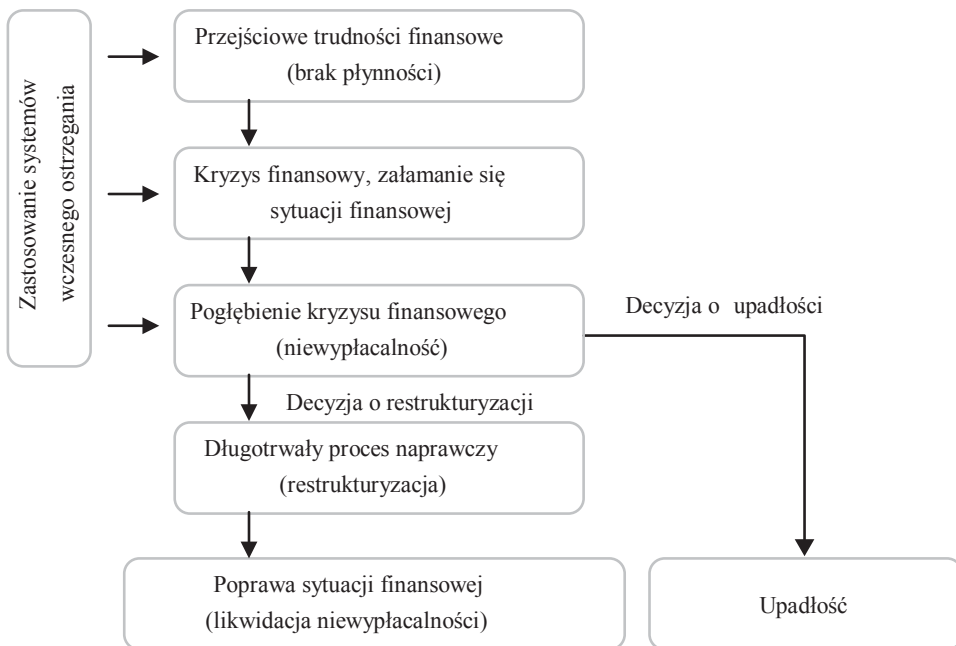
Zastosowanie systemów wczesnego ostrzegania

Przejściowe trudności finansowe (brak płynności)

Kryzys finansowy, załamanie się sytuacji finansowej

Pogłębienie kryzysu finansowego (niewypłacalność)

Decyzja o upadłości

Decyzja o restrukturyzacji

Długotrwały proces naprawczy (restrukturyzacja)

Poprawa sytuacji finansowej (likwidacja niewypłacalności)

Upadłość